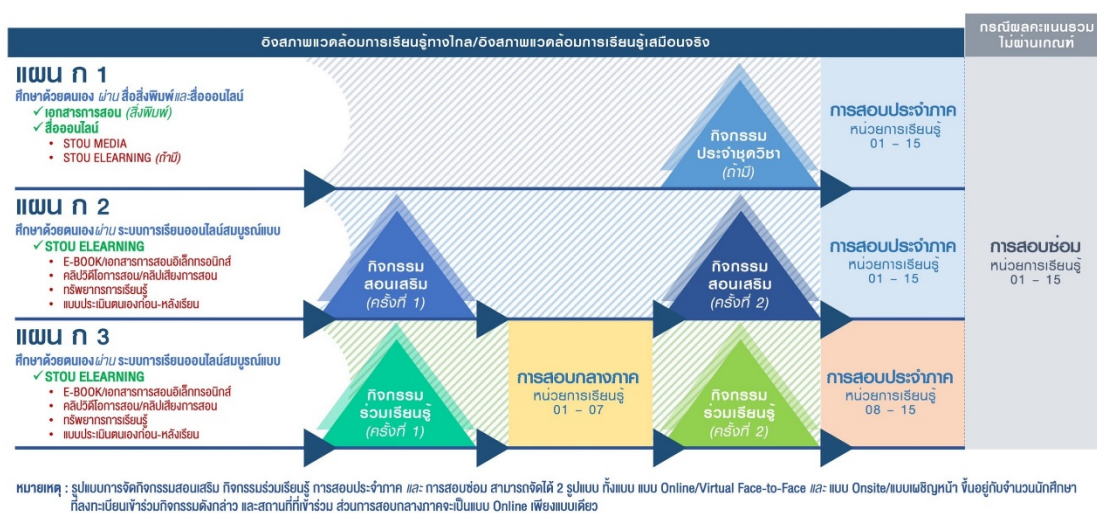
อิงสภาพแวดล้อมการเรียนรู้ทางไกล/อิงสภาพแวดล้อมการเรียนรู้เสมือนจริง

กรณีผลคะแนนรวมไม่ผ่านเกณฑ์

แผน ก 1
ศึกษาด้วยตนเอง ผ่าน สื่อสิ่งพิมพ์และสื่อออนไลน์
✓ เอกสารการสอน (สิ่งพิมพ์)
✓ สื่อออนไลน์
• STOU MEDIA
• STOU ELEARNING (ถ้ามี)

กิจกรรมประจำชุดวิชา (ถ้ามี)

การสอบประจำภาค
หน่วยการเรียนรู้ 01 – 15

แผน ก 2
ศึกษาด้วยตนเองผ่าน ระบบการเรียนออนไลน์สมบูรณ์แบบ
✓ STOU ELEARNING
• E-BOOK/เอกสารการสอนอิเล็กทรอนิกส์
• คลิปวีดิโอการสอน/คลิปเสียงการสอน
• ทรัพยากรการเรียนรู้
• แบบประเมินตนเองก่อน-หลังเรียน

กิจกรรมสอนเสริม (ครั้งที่ 1)

กิจกรรมสอนเสริม (ครั้งที่ 2)

การสอบประจำภาค
หน่วยการเรียนรู้ 01 – 15

การสอบซ่อม
หน่วยการเรียนรู้ 01 – 15

แผน ก 3
ศึกษาด้วยตนเองผ่าน ระบบการเรียนออนไลน์สมบูรณ์แบบ
✓ STOU ELEARNING
• E-BOOK/เอกสารการสอนอิเล็กทรอนิกส์
• คลิปวีดิโอการสอน/คลิปเสียงการสอน
• ทรัพยากรการเรียนรู้
• แบบประเมินตนเองก่อน-หลังเรียน

กิจกรรมร่วมเรียนรู้ (ครั้งที่ 1)

การสอบกลางภาค
หน่วยการเรียนรู้ 01 – 07

กิจกรรมร่วมเรียนรู้ (ครั้งที่ 2)

การสอบประจำภาค
หน่วยการเรียนรู้ 08 – 15

หมายเหตุ : รูปแบบการจัดกิจกรรมสอนเสริม กิจกรรมร่วมเรียนรู้ การสอบประจำภาค และ การสอบซ่อม สามารถจัดได้ 2 รูปแบบ ทั้งแบบ แบบ Online/Virtual Face-to-Face และ แบบ Onsite/แบบเผชิญหน้า ขึ้นอยู่กับจำนวนนักศึกษาที่ลงทะเบียนเข้าร่วมกิจกรรมดังกล่าว และสถานที่ที่เข้าร่วม ส่วนการสอบกลางภาคจะเป็นแบบ Online เพียงแบบเดียว